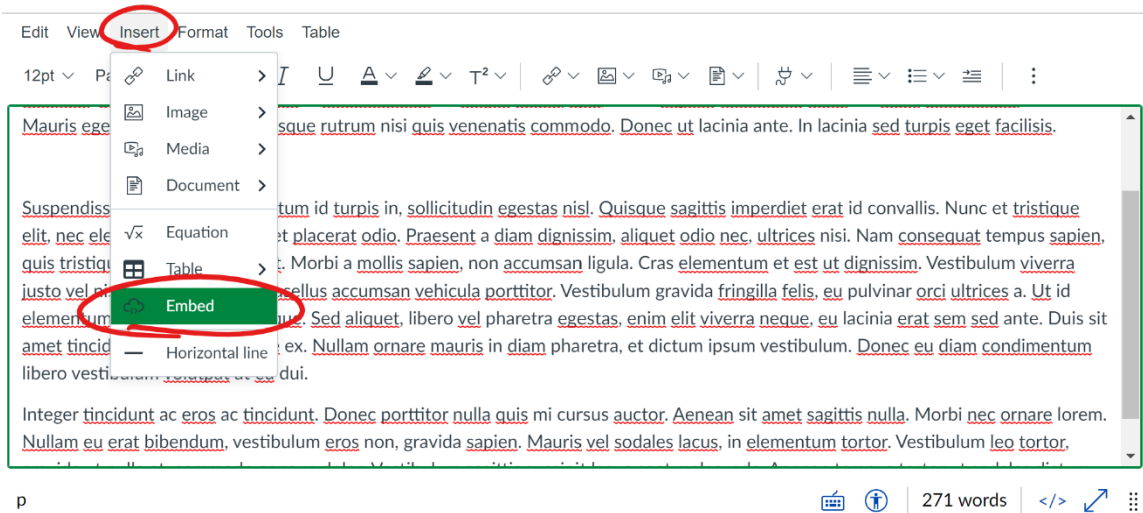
Edit View Insert Format Tools Table

12pt Pa

Link
Image
Media
Document
Equation
Table
Embed
Horizontal line

Mauris ege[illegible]sque rutrum nisi quis venenatis commodo. Donec ut lacinia ante. In lacinia sed turpis eget facilisis.

Suspendiss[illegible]tum id turpis in, sollicitudin egestas nisl. Quisque sagittis imperdiet erat id convallis. Nunc et tristique elit, nec ele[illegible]t placerat odio. Praesent a diam dignissim, aliquet odio nec, ultrices nisi. Nam consequat tempus sapien, quis tristiq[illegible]. Morbi a mollis sapien, non accumsan ligula. Cras elementum et est ut dignissim. Vestibulum viverra justo vel ni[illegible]sellus accumsan vehicula porttitor. Vestibulum gravida fringilla felis, eu pulvinar orci ultrices a. Ut id elementum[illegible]que. Sed aliquet, libero vel pharetra egestas, enim elit viverra neque, eu lacinia erat sem sed ante. Duis sit amet tincid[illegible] ex. Nullam ornare mauris in diam pharetra, et dictum ipsum vestibulum. Donec eu diam condimentum libero vestibulum volutpat ut eu dui.

Integer tincidunt ac eros ac tincidunt. Donec porttitor nulla quis mi cursus auctor. Aenean sit amet sagittis nulla. Morbi nec ornare lorem. Nullam eu erat bibendum, vestibulum eros non, gravida sapien. Mauris vel sodales lacus, in elementum tortor. Vestibulum leo tortor,

p

271 words
</>